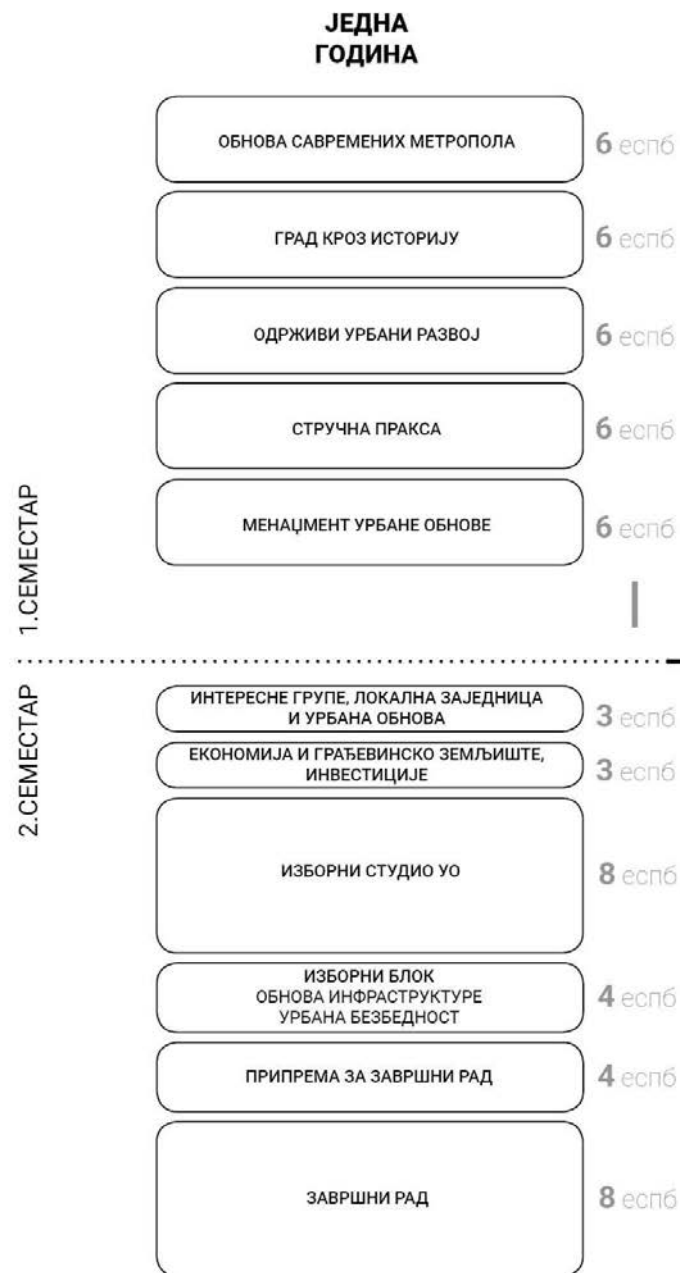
ЈЕДНА ГОДИНА

1.СЕМЕСТАР

ОБНОВА САВРЕМЕНИХ МЕТРОПОЛА 6 еспб

ГРАД КРОЗ ИСТОРИЈУ 6 еспб

ОДРЖИВИ УРБАНИ РАЗВОЈ 6 еспб

СТРУЧНА ПРАКСА 6 еспб

МЕНАЏМЕНТ УРБАНЕ ОБНОВЕ 6 еспб

2.СЕМЕСТАР

ИНТЕРЕСНЕ ГРУПЕ, ЛОКАЛНА ЗАЈЕДНИЦА И УРБАНА ОБНОВА 3 еспб

ЕКОНОМИЈА И ГРАЂЕВИНСКО ЗЕМЉИШТЕ, ИНВЕСТИЦИЈЕ 3 еспб

ИЗБОРНИ СТУДИО УО 8 еспб

ИЗБОРНИ БЛОК
ОБНОВА ИНФРАСТРУКТУРЕ
УРБАНА БЕЗБЕДНОСТ 4 еспб

ПРИПРЕМА ЗА ЗАВРШНИ РАД 4 еспб

ЗАВРШНИ РАД 8 еспб